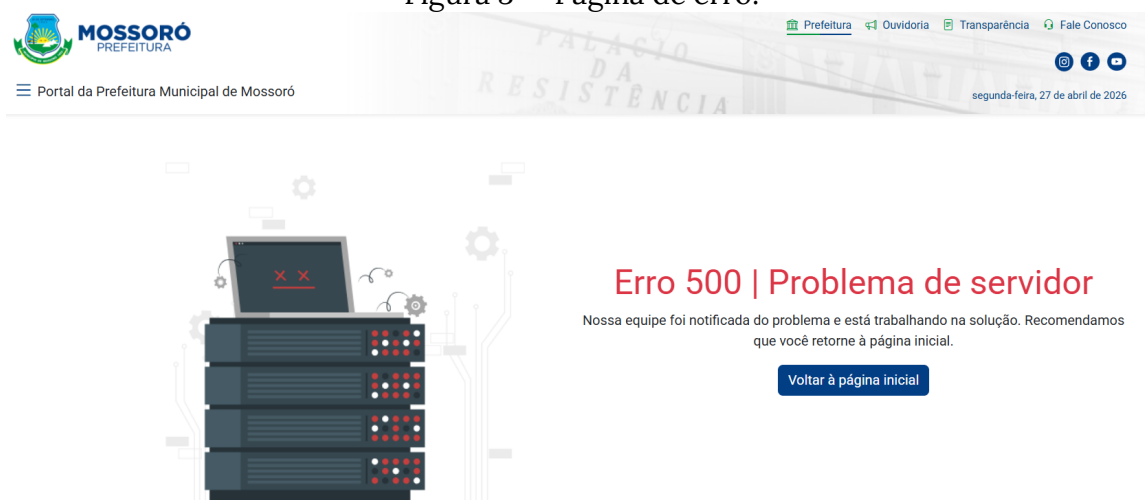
Figura 8 — Página de erro.

MOSSORÓ
PREFEITURA

Prefeitura Ouvidoria Transparência Fale Conosco

PALÁCIO DA RESISTÊNCIA

Portal da Prefeitura Municipal de Mossoró

segunda-feira, 27 de abril de 2026

Erro 500 | Problema de servidor

Nossa equipe foi notificada do problema e está trabalhando na solução. Recomendamos que você retorne à página inicial.

Voltar à página inicial